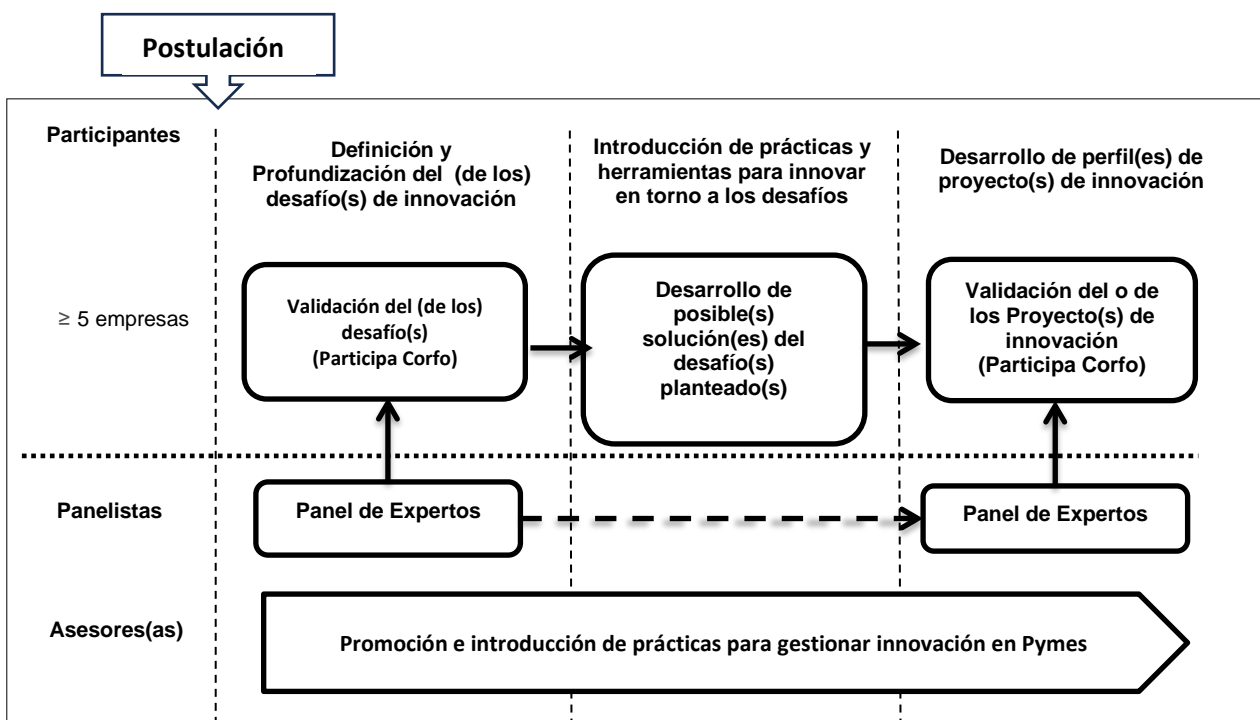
Postulación

Participantes

Definición y Profundización del (de los) desafío(s) de innovación

Introducción de prácticas y herramientas para innovar en torno a los desafíos

Desarrollo de perfil(es) de proyecto(s) de innovación

$\geq$ 5 empresas

Validación del (de los) desafío(s) (Participa Corfo)

Desarrollo de posible(s) solución(es) del desafío(s) planteado(s)

Validación del o de los Proyecto(s) de innovación (Participa Corfo)

Panelistas

Panel de Expertos

Panel de Expertos

Asesores(as)

Promoción e introducción de prácticas para gestionar innovación en Pymes